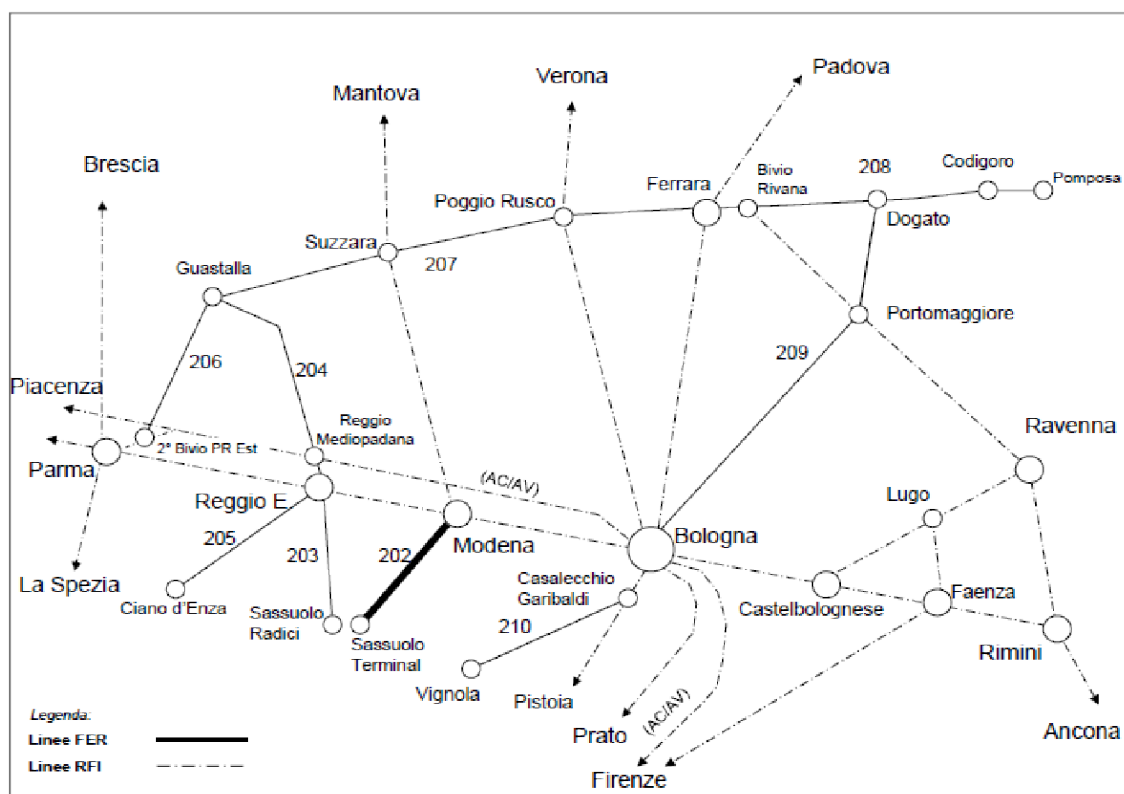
Padova
Verona
Mantova
Brescia
Codigoro
Pomposa
208
Bivio Rivana
Ferrara
Poggio Rusco
Dogato
Suzzara
207
Guastalla
Portomaggiore
209
206
204
Piacenza
Reggio Mediopadana
2° Bivio PR Est
Ravenna
Parma
(AC/AV)
Reggio E.
Lugo
Modena
Bologna
205
203
202
Casalecchio Garibaldi
La Spezia
Castelbolognese
Faenza
Ciano d'Enza
Sassuolo Radici
Sassuolo Terminal
210
Rimini
Vignola
Pistoia
Prato
(AC/AV)
Ancona
Firenze
Legenda:
Linee FER
Linee RFI